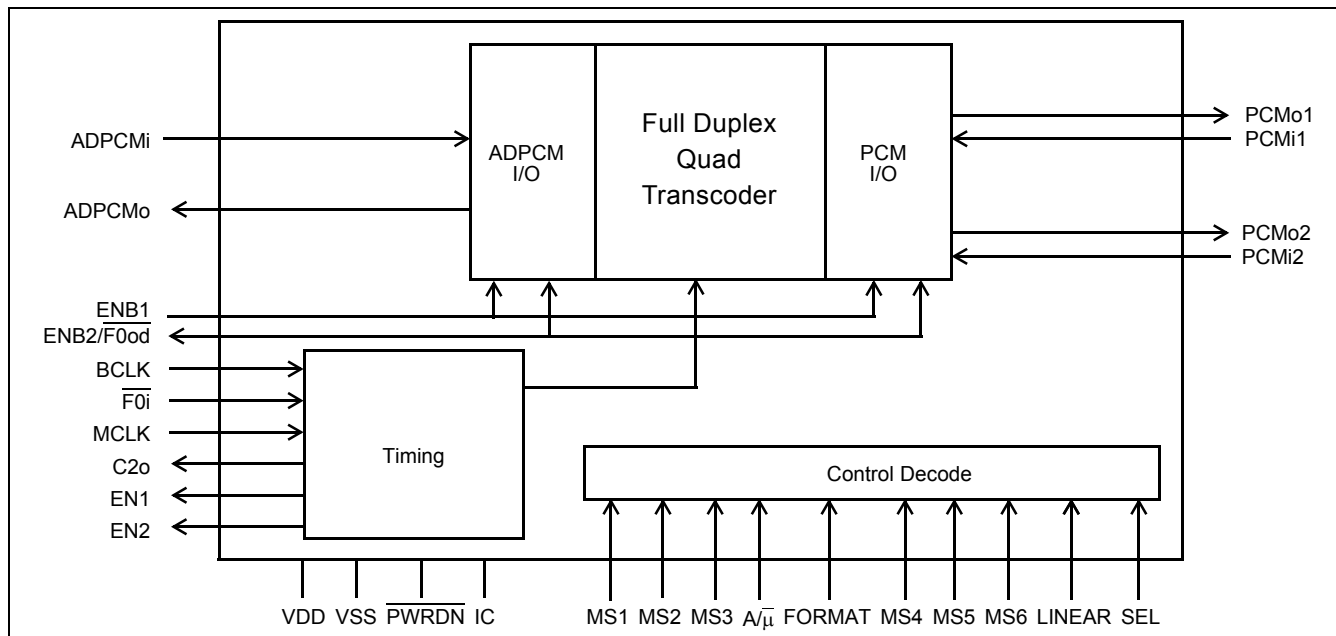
ADPCMi
ADPCMo
ADPCM I/O
Full Duplex Quad Transcoder
PCM I/O
PCMo1
PCMi1
PCMo2
PCMi2
ENB1
ENB2/$\overline{F0od}$
BCLK
$\overline{F0i}$
MCLK
C2o
EN1
EN2
Timing
Control Decode
VDD VSS $\overline{PWRDN}$ IC
MS1 MS2 MS3 A/$\overline{\mu}$ FORMAT MS4 MS5 MS6 LINEAR SEL